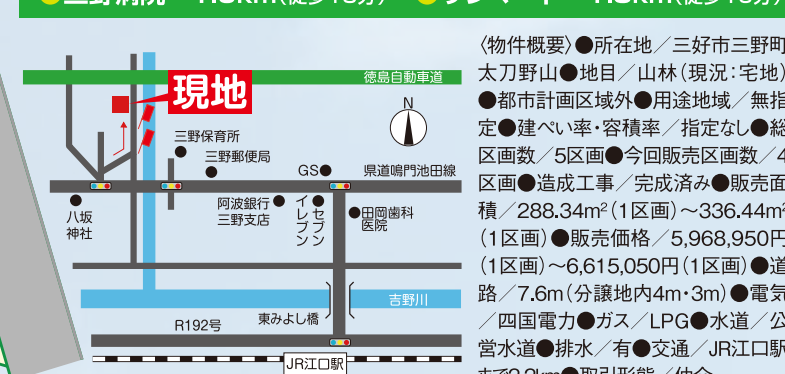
現地

徳島自動車道

N

三野保育所

三野郵便局

GS

県道鳴門池田線

八坂神社

阿波銀行三野支店

セブンイレブン

田岡歯科医院

吉野川

R192号

東みよし橋

JR江口駅

〈物件概要〉●所在地／三好市三野町太刀野山●地目／山林（現況：宅地）●都市計画区域外●用途地域／無指定●建ぺい率・容積率／指定なし●総区画数／5区画●今回販売区画数／4区画●造成工事／完成済み●販売面積／288.34m²（1区画）～336.44m²（1区画）●販売価格／5,968,950円（1区画）～6,615,050円（1区画）●道路／7.6m（分譲地内4m・3m）●電気／四国電力●ガス／LPG●水道／公営水道●排水／有●交通／JR江口駅